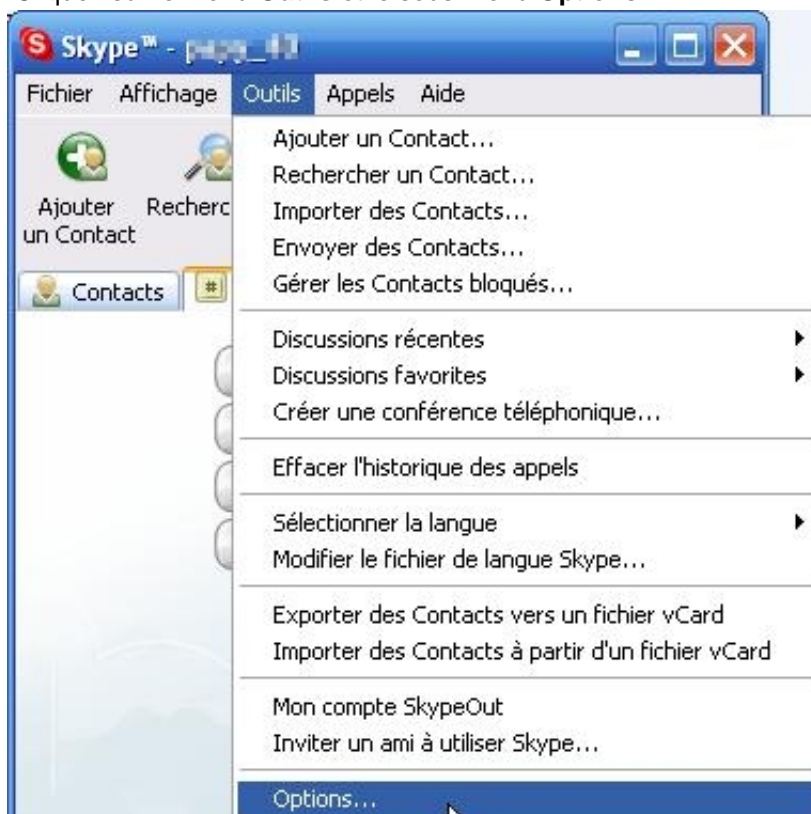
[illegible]

Skype™ - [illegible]

Fichier Affichage Outils Appels Aide

Ajouter un Contact

Recherc

Contacts

Ajouter un Contact...
Rechercher un Contact...
Importer des Contacts...
Envoyer des Contacts...
Gérer les Contacts bloqués...

Discussions récentes
Discussions favorites
Créer une conférence téléphonique...

Effacer l'historique des appels

Sélectionner la langue
Modifier le fichier de langue Skype...

Exporter des Contacts vers un fichier vCard
Importer des Contacts à partir d'un fichier vCard

Mon compte SkypeOut
Inviter un ami à utiliser Skype...

Options...